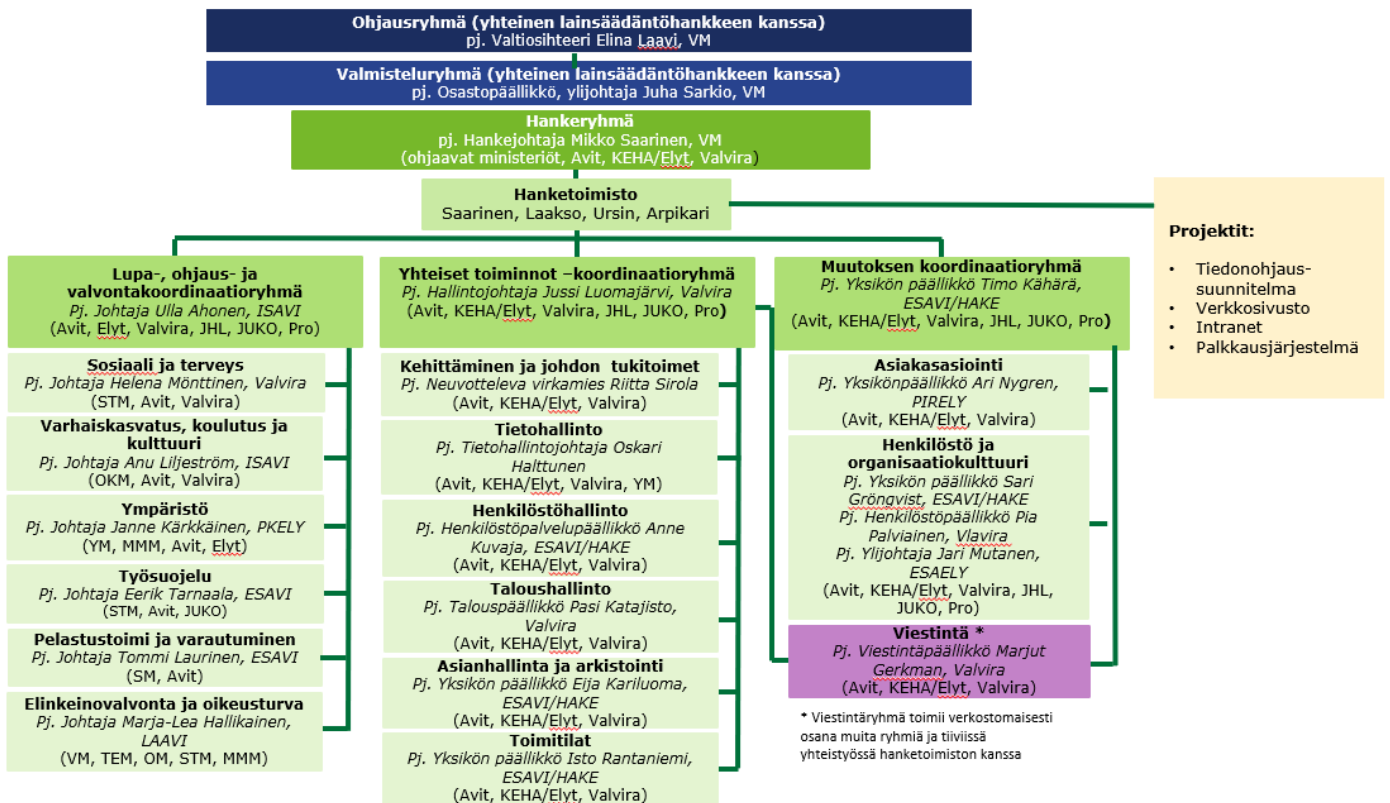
Ohjausryhmä (yhteinen lainsäädäntöhankkeen kanssa)
pj. Valtiosihteeri Elina Laavi, VM

Valmisteluryhmä (yhteinen lainsäädäntöhankkeen kanssa)
pj. Osastopäällikkö, ylijohtaja Juha Sarkio, VM

Hankeryhmä
pj. Hankejohtaja Mikko Saarinen, VM
(ohjaavat ministeriöt, Avit, KEHA/Elyt, Valvira)

Hanketoimisto
Saarinen, Laakso, Ursin, Arpikari

Projektit:
• Tiedonohjaussuunnitelma
• Verkkosivusto
• Intranet
• Palkkausjärjestelmä

Lupa-, ohjaus- ja valvontakoordinaatioryhmä
Pj. Johtaja Ulla Ahonen, ISAVI
(Avit, Elyt, Valvira, JHL, JUKO, Pro)

Sosiaali ja terveys
Pj. Johtaja Helena Mönttinen, Valvira
(STM, Avit, Valvira)

Varhaiskasvatus, koulutus ja kulttuuri
Pj. Johtaja Anu Liljeström, ISAVI
(OKM, Avit, Valvira)

Ympäristö
Pj. Johtaja Janne Kärkkäinen, PKELY
(YM, MMM, Avit, Elyt)

Työsuojelu
Pj. Johtaja Eerik Tarnaala, ESAVI
(STM, Avit, JUKO)

Pelastustoimi ja varautuminen
Pj. Johtaja Tommi Laurinen, ESAVI
(SM, Avit)

Elinkeinovalvonta ja oikeusturva
Pj. Johtaja Marja-Lea Hallikainen, LAAVI
(VM, TEM, OM, STM, MMM)

Yhteiset toiminnot –koordinaatioryhmä
Pj. Hallintojohtaja Jussi Luomajärvi, Valvira
(Avit, KEHA/Elyt, Valvira, JHL, JUKO, Pro)

Kehittäminen ja johdon tukitoimet
Pj. Neuvotteleva virkamies Riitta Sirola
(Avit, KEHA/Elyt, Valvira)

Tietohallinto
Pj. Tietohallintojohtaja Oskari Halttunen
(Avit, KEHA/Elyt, Valvira, YM)

Henkilöstöhallinto
Pj. Henkilöstöpalvelupäällikkö Anne Kuvaja, ESAVI/HAKE
(Avit, KEHA/Elyt, Valvira)

Taloushallinto
Pj. Talouspäällikkö Pasi Katajisto, Valvira
(Avit, KEHA/Elyt, Valvira)

Asianhallinta ja arkistointi
Pj. Yksikön päällikkö Eija Kariluoma, ESAVI/HAKE
(Avit, KEHA/Elyt, Valvira)

Toimitilat
Pj. Yksikön päällikkö Isto Rantaniemi, ESAVI/HAKE
(Avit, KEHA/Elyt, Valvira)

Muutoksen koordinaatioryhmä
Pj. Yksikön päällikkö Timo Kähärä, ESAVI/HAKE
(Avit, KEHA/Elyt, Valvira, JHL, JUKO, Pro)

Asiakasasiointi
Pj. Yksikönpäällikkö Ari Nygren, PIRELY
(Avit, KEHA/Elyt, Valvira)

Henkilöstö ja organisaatiokulttuuri
Pj. Yksikön päällikkö Sari Gröngvist, ESAVI/HAKE
Pj. Henkilöstöpäällikkö Pia Palviainen, Vlavira
Pj. Ylijohtaja Jari Mutanen, ESAELY
(Avit, KEHA/Elyt, Valvira, JHL, JUKO, Pro)

Viestintä *
Pj. Viestintäpäällikkö Marjut Gerkman, Valvira
(Avit, KEHA/Elyt, Valvira)

* Viestintäryhmä toimii verkostomaisesti osana muita ryhmiä ja tiiviissä yhteistyössä hanketoimiston kanssa